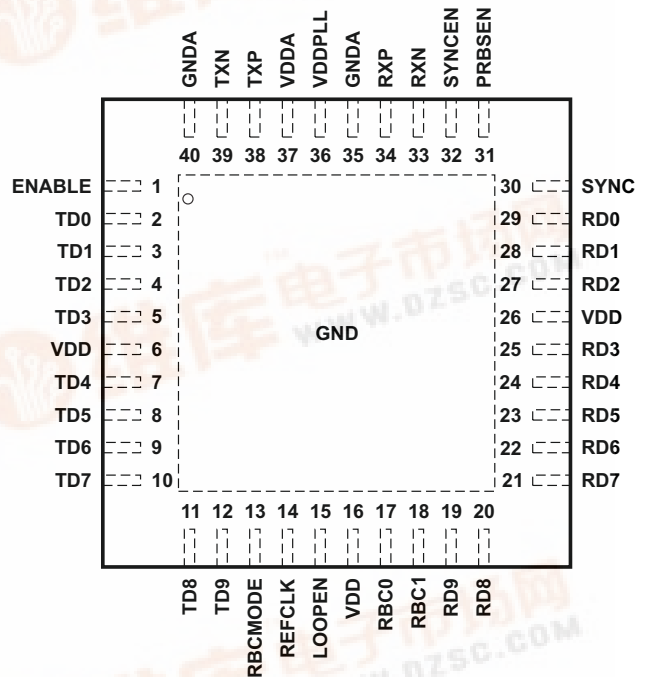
GNDA TXN TXP VDDA VDDPLL GNDA RXP RXN SYNCEN PRBSEN

40 39 38 37 36 35 34 33 32 31

ENABLE 1
TD0 2
TD1 3
TD2 4
TD3 5
VDD 6
TD4 7
TD5 8
TD6 9
TD7 10

30 SYNC
29 RD0
28 RD1
27 RD2
26 VDD
25 RD3
24 RD4
23 RD5
22 RD6
21 RD7

GND

11 12 13 14 15 16 17 18 19 20

TD8 TD9 RBCMODE REFCLK LOOPEN VDD RBC0 RBC1 RD9 RD8

WWW.DZSC.COM
WWW.DZSC.COM